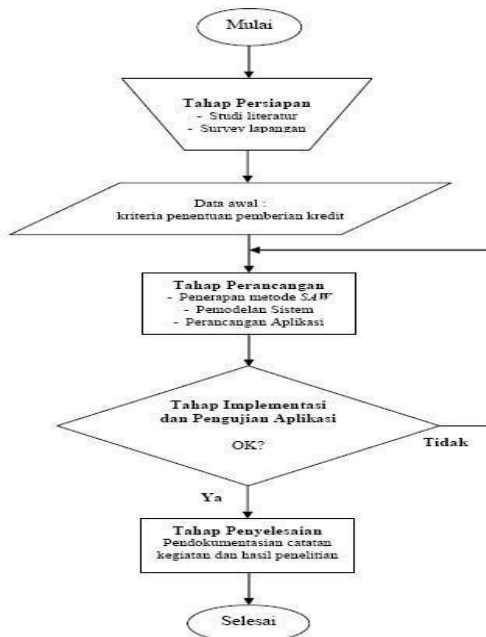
Mulai

Tahap Persiapan
- Studi literatur
- Survey lapangan

Data awal :
kriteria penentuan pemberian kredit

Tahap Perancangan
- Penerapan metode SAW
- Pemodelan Sistem
- Perancangan Aplikasi

Tahap Implementasi dan Pengujian Aplikasi
OK?

Tidak

Ya

Tahap Penyelesaian
Pendokumentasian catatan kegiatan dan hasil penelitian

Selesai